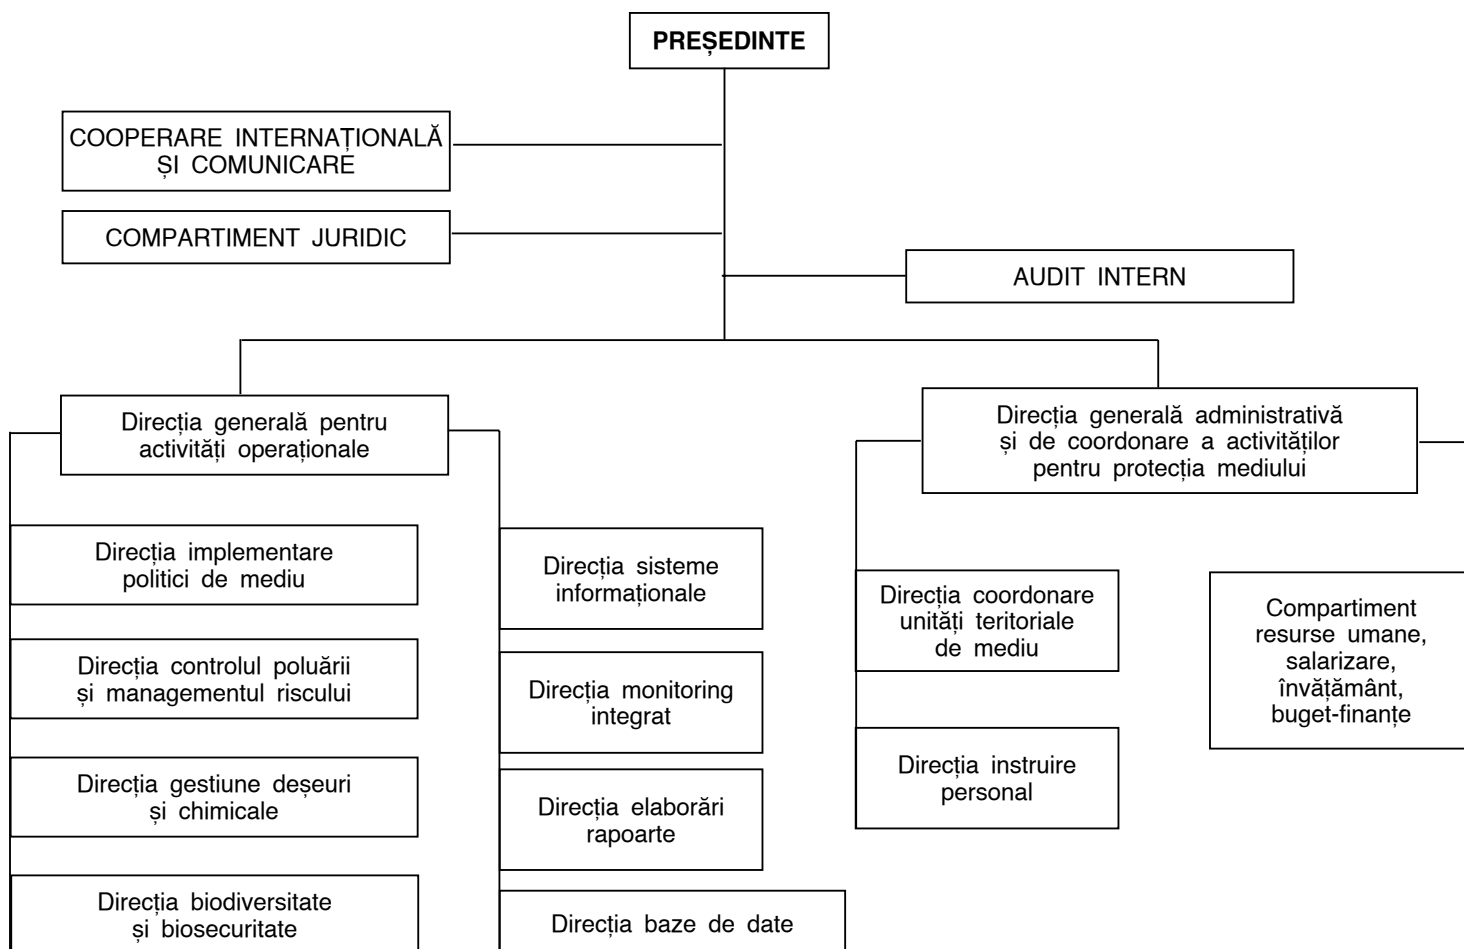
PREȘEDINTE

COOPERARE INTERNAȚIONALĂ ȘI COMUNICARE

COMPARTIMENT JURIDIC

AUDIT INTERN

Direcția generală pentru activități operaționale

Direcția implementare politici de mediu

Direcția controlul poluării și managementul riscului

Direcția gestiune deșeuri și chimicale

Direcția biodiversitate și biosecuritate

Direcția sisteme informaționale

Direcția monitoring integrat

Direcția elaborări rapoarte

Direcția baze de date

Direcția generală administrativă și de coordonare a activităților pentru protecția mediului

Direcția coordonare unități teritoriale de mediu

Direcția instruire personal

Compartiment resurse umane, salarizare, învățământ, buget-finanțe